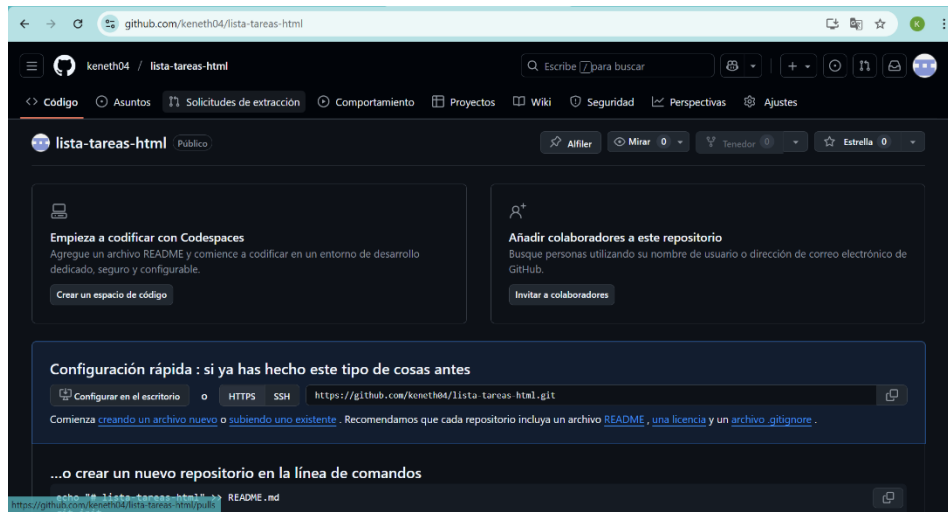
github.com/keneth04/lista-tareas-html

keneth04 / lista-tareas-html

Escribe / para buscar

Código Asuntos Solicitudes de extracción Comportamiento Proyectos Wiki Seguridad Perspectivas Ajustes

lista-tareas-html Público

Alfiler Mirar 0 Tenedor 0 Estrella 0

Empieza a codificar con Codespaces
Agregue un archivo README y comience a codificar en un entorno de desarrollo dedicado, seguro y configurable.

Crear un espacio de código

Añadir colaboradores a este repositorio
Busque personas utilizando su nombre de usuario o dirección de correo electrónico de GitHub.

Invitar a colaboradores

Configuración rápida : si ya has hecho este tipo de cosas antes

Configurar en el escritorio o HTTPS SSH https://github.com/keneth04/lista-tareas-html.git

Comienza creando un archivo nuevo o subiendo uno existente . Recomendamos que cada repositorio incluya un archivo README , una licencia y un archivo .gitignore .

...o crear un nuevo repositorio en la línea de comandos

echo "# lista-tareas-html" >> README.md

https://github.com/keneth04/lista-tareas-html/pulls